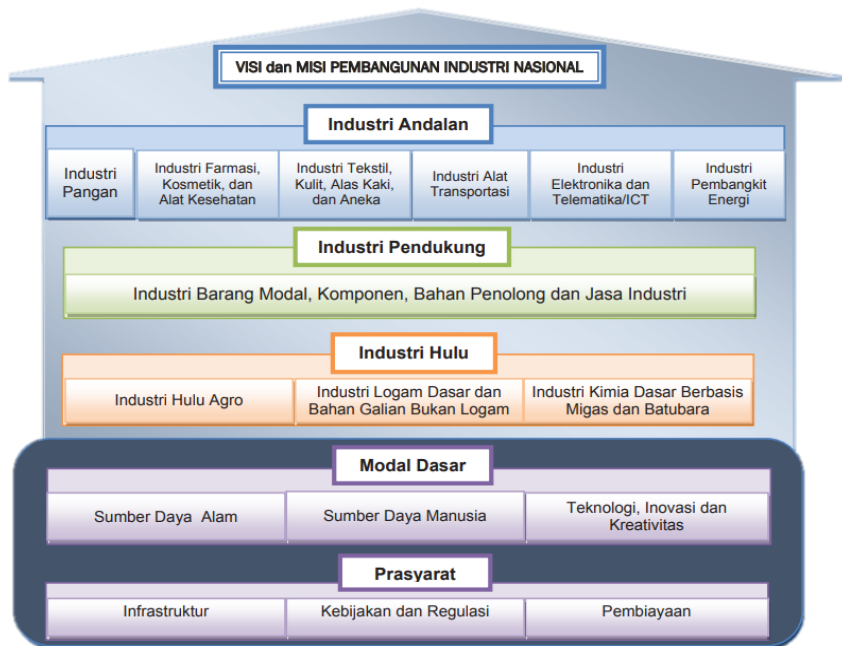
VISI dan MISI PEMBANGUNAN INDUSTRI NASIONAL

Industri Andalan

Industri Pangan

Industri Farmasi, Kosmetik, dan Alat Kesehatan

Industri Tekstil, Kulit, Alas Kaki, dan Aneka

Industri Alat Transportasi

Industri Elektronika dan Telematika/ICT

Industri Pembangkit Energi

Industri Pendukung

Industri Barang Modal, Komponen, Bahan Penolong dan Jasa Industri

Industri Hulu

Industri Hulu Agro

Industri Logam Dasar dan Bahan Galian Bukan Logam

Industri Kimia Dasar Berbasis Migas dan Batubara

Modal Dasar

Sumber Daya Alam

Sumber Daya Manusia

Teknologi, Inovasi dan Kreativitas

Prasyarat

Infrastruktur

Kebijakan dan Regulasi

Pembiayaan